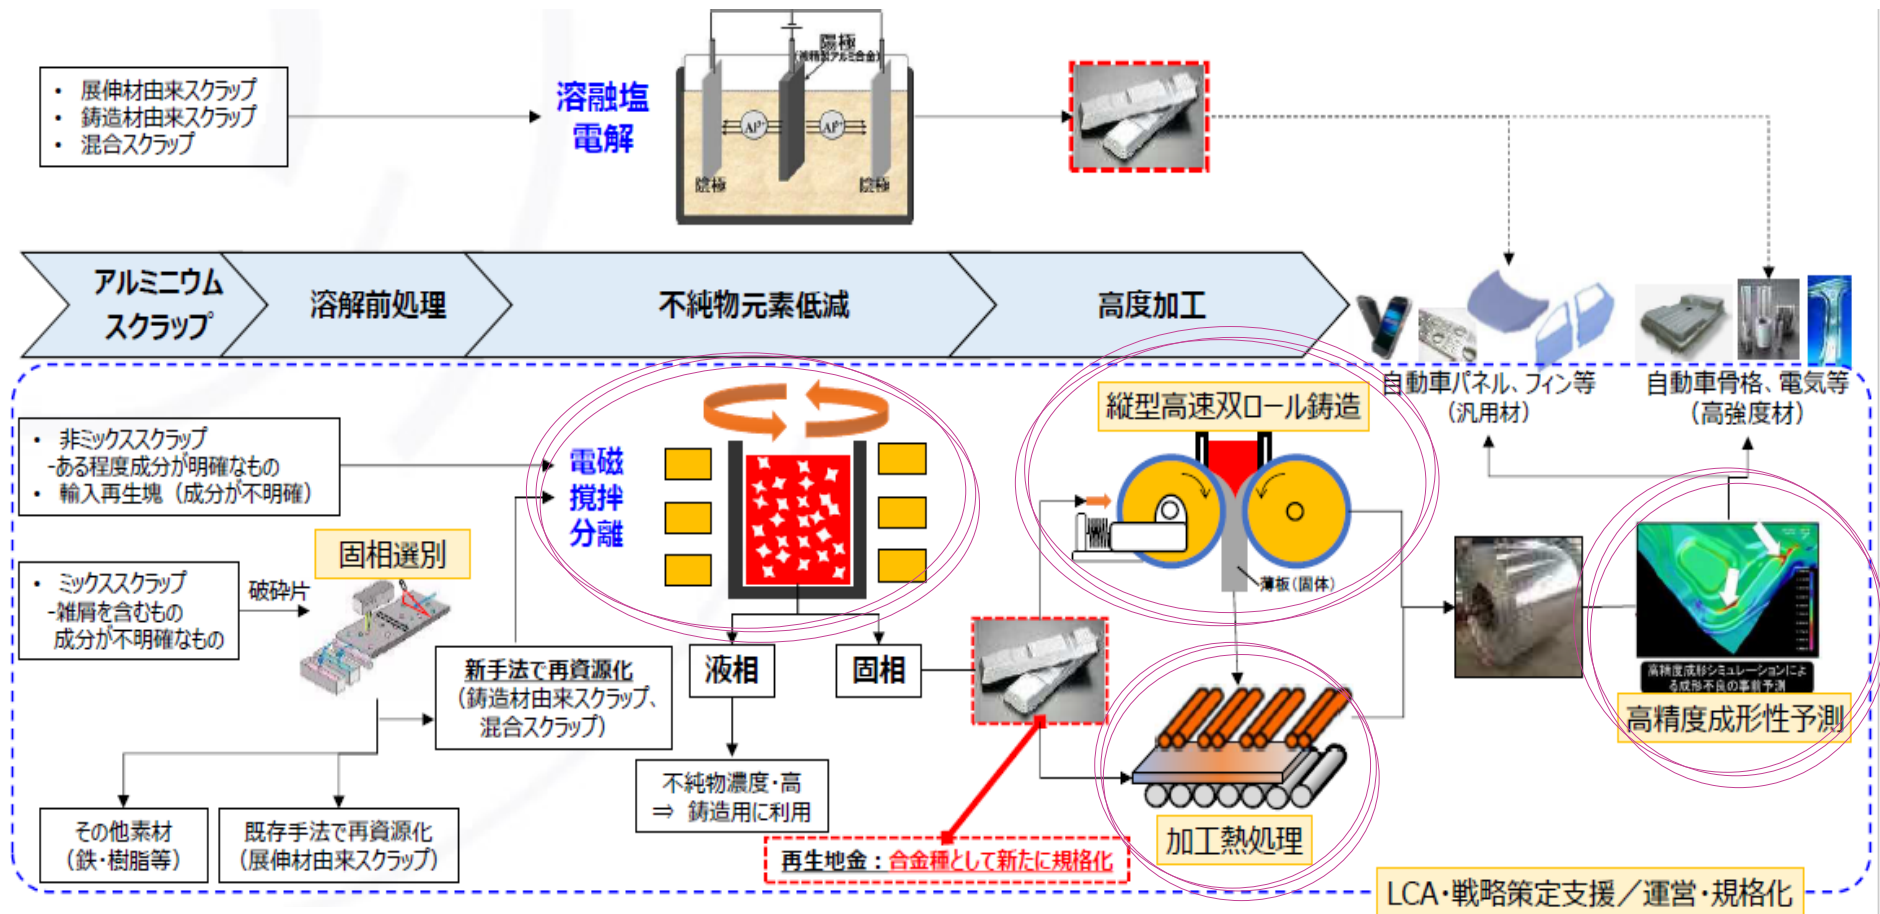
• 展伸材由来スクラップ
• 鋳造材由来スクラップ
• 混合スクラップ

溶融塩
電解

陽極
(高精製アルミ合金)

$Al^{3+}$

$Al^{3+}$

陰極

陰極

アルミニウム
スクラップ

溶解前処理

不純物元素低減

高度加工

自動車パネル、フィン等
(汎用材)

自動車骨格、電気等
(高強度材)

• 非ミックススクラップ
-ある程度成分が明確なもの
• 輸入再生塊（成分が不明確）

電磁
撹拌
分離

縦型高速双ロール鋳造

薄板(固体)

• ミックススクラップ
-雑屑を含むもの
成分が不明確なもの

固相選別

破砕片

新手法で再資源化
(鋳造材由来スクラップ、
混合スクラップ)

液相

固相

不純物濃度・高
⇒ 鋳造用に利用

高精度成形シミュレーションによる成形不良の事前予測

高精度成形性予測

加工熱処理

その他素材
(鉄・樹脂等)

既存手法で再資源化
(展伸材由来スクラップ)

再生地金：合金種として新たに規格化

LCA・戦略策定支援／運営・規格化